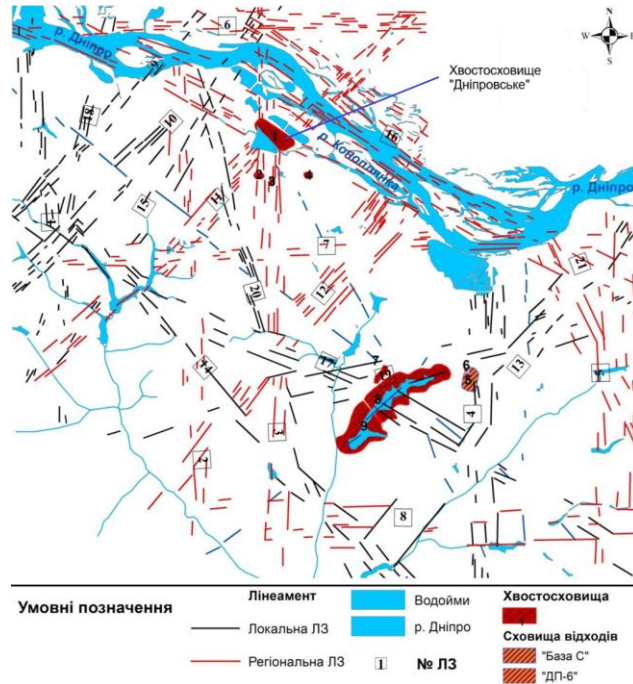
N
W E
S

р. Дніпро

Хвостосховище "Дніпровське"

р. Коноплянка

р. Дніпро

6
18
10
16
1
2
3
4
15
11
7
20
12
21
17
14
7
3
6
5
13
8
4
2
9
22
8

Умовні позначення

Лінеамент
Локальна ЛЗ
Регіональна ЛЗ

Водойми
р. Дніпро

1 № ЛЗ

Хвостосховища

Сховища відходів
"База С"
"ДП-6"